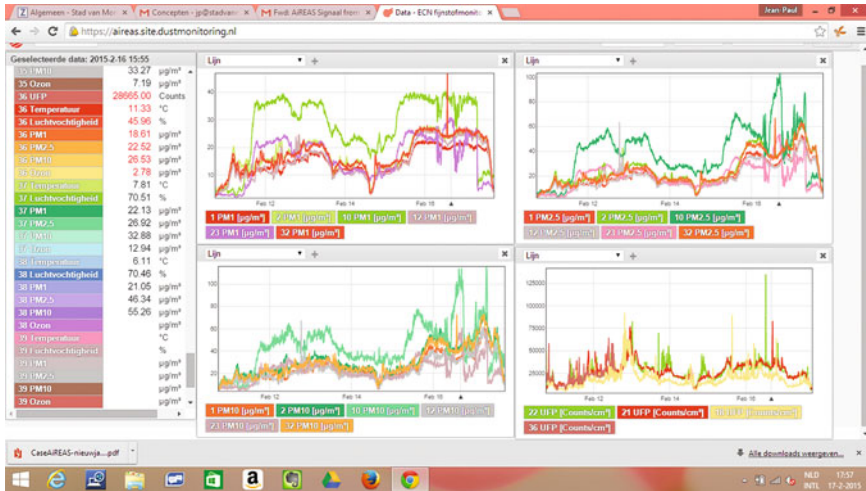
Algemeen - Stad van Mo | Concepten - jp@stadvan | Fwd: AIREAS Signaal from | Data - ECN fijnstofmonito

Jean Paul

https://aireas.site.dustmonitoring.nl

Geselecteerde data: 2015-2-16 15:55

| | | |
|---|---|---|
| 35 PM10 | 33.27 | µg/m³ |
| 35 Ozon | 7.19 | µg/m³ |
| 36 UFP | 28665.00 | Counts |
| 36 Temperatuur | 11.33 | °C |
| 36 Luchtvochtigheid | 45.96 | % |
| 36 PM1 | 18.61 | µg/m³ |
| 36 PM2.5 | 22.52 | µg/m³ |
| 36 PM10 | 26.53 | µg/m³ |
| 36 Ozon | 2.78 | µg/m³ |
| 37 Temperatuur | 7.81 | °C |
| 37 Luchtvochtigheid | 70.51 | % |
| 37 PM1 | 22.13 | µg/m³ |
| 37 PM2.5 | 26.92 | µg/m³ |
| 37 PM10 | 32.88 | µg/m³ |
| 37 Ozon | 12.94 | µg/m³ |
| 38 Temperatuur | 6.11 | °C |
| 38 Luchtvochtigheid | 70.46 | % |
| 38 PM1 | 21.05 | µg/m³ |
| 38 PM2.5 | 46.34 | µg/m³ |
| 38 PM10 | 55.26 | µg/m³ |
| 38 Ozon | | µg/m³ |
| 39 Temperatuur | | °C |
| 39 Luchtvochtigheid | | % |
| 39 PM1 | | µg/m³ |
| 39 PM2.5 | | µg/m³ |
| 39 PM10 | | µg/m³ |
| 39 Ozon | | µg/m³ |

Lijn

40 30 20 10
Feb 12 Feb 14 Feb 16

1 PM1 [µg/m³] 2 PM1 [µg/m³] 10 PM1 [µg/m³] 12 PM1 [µg/m³] 23 PM1 [µg/m³] 32 PM1 [µg/m³]

Lijn

100 80 60 40 20
Feb 12 Feb 14 Feb 16

1 PM2.5 [µg/m³] 2 PM2.5 [µg/m³] 10 PM2.5 [µg/m³] 12 PM2.5 [µg/m³] 23 PM2.5 [µg/m³] 32 PM2.5 [µg/m³]

Lijn

100 80 60 40 20
Feb 12 Feb 14 Feb 16

1 PM10 [µg/m³] 2 PM10 [µg/m³] 10 PM10 [µg/m³] 12 PM10 [µg/m³] 23 PM10 [µg/m³] 32 PM10 [µg/m³]

Lijn

125000 100000 75000 50000 25000
Feb 12 Feb 14 Feb 16

22 UFP [Counts/cm³] 21 UFP [Counts/cm³] 35 UFP [Counts/cm³] 36 UFP [Counts/cm³]

CaseAIREAS-nieuwja....pdf

Alle downloads weergeven...

NLD INTL 17:57 17-2-2015